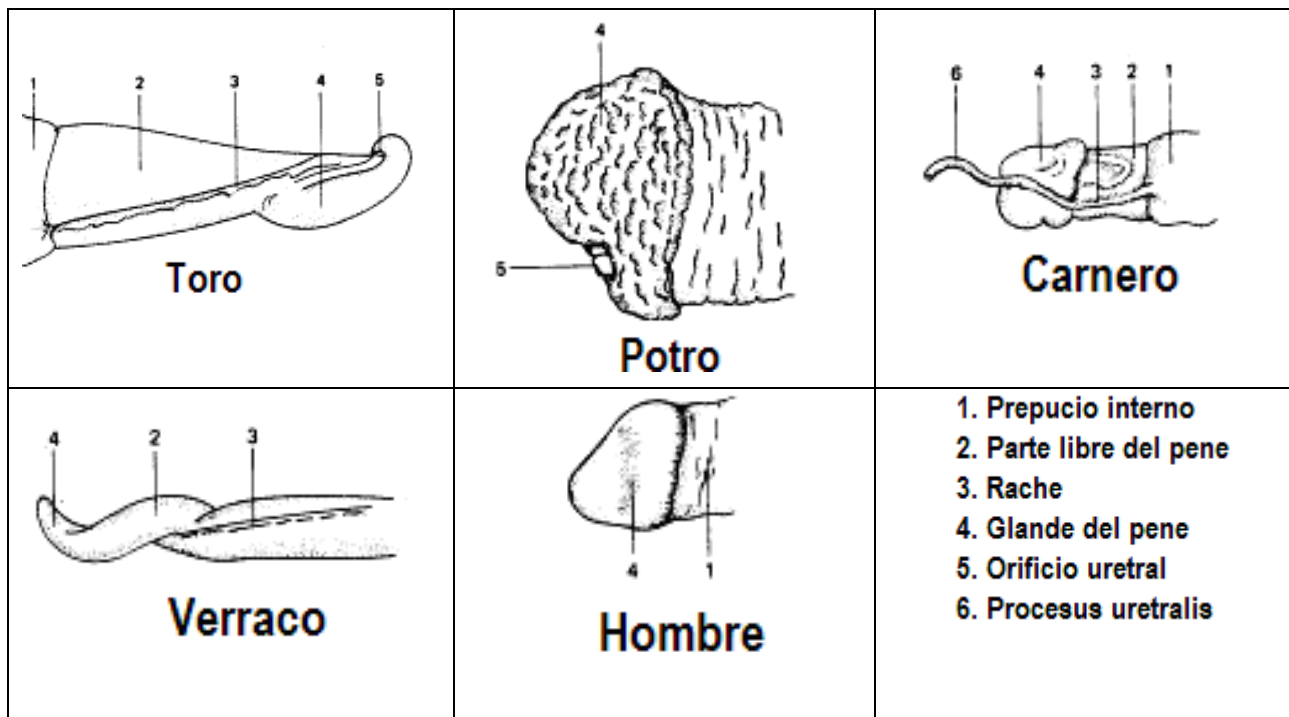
| 1 2 3 4 5 Toro | 4 5 Potro | 6 4 3 2 1 Carnero |
|---|---|---|
| 4 2 3 Verraco | 4 1 Hombre | 1. Prepucio interno<br>2. Parte libre del pene<br>3. Rache<br>4. Glande del pene<br>5. Orificio uretral<br>6. Procesus uretralis |